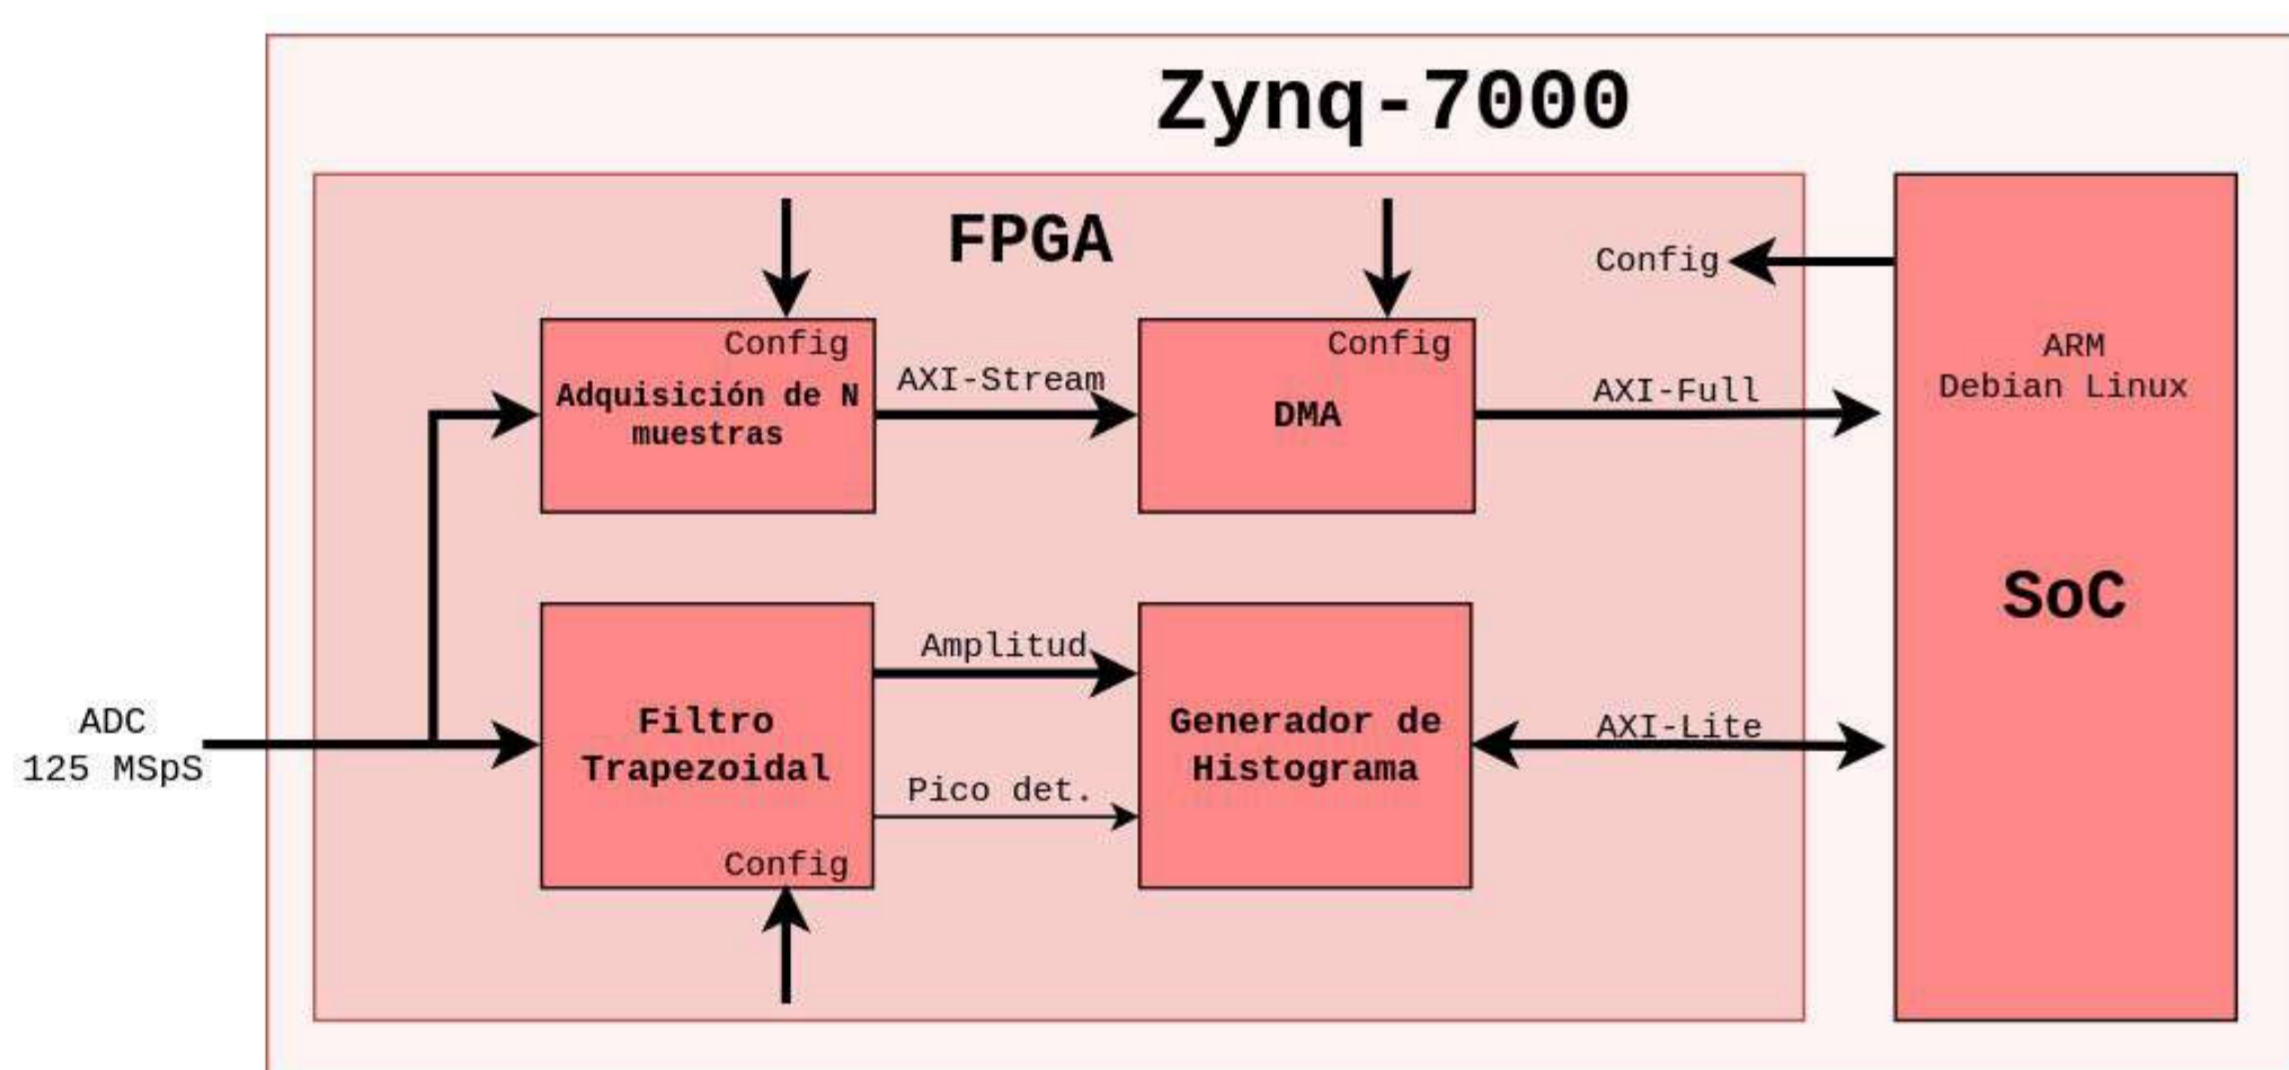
Zynq-7000

FPGA

Config

Config
Adquisición de N muestras

AXI-Stream

Config
DMA

AXI-Full

ARM
Debian Linux

SoC

ADC
125 MSpS

Filtro Trapezoidal
Config

Amplitud

Pico det.

Generador de Histograma

AXI-Lite